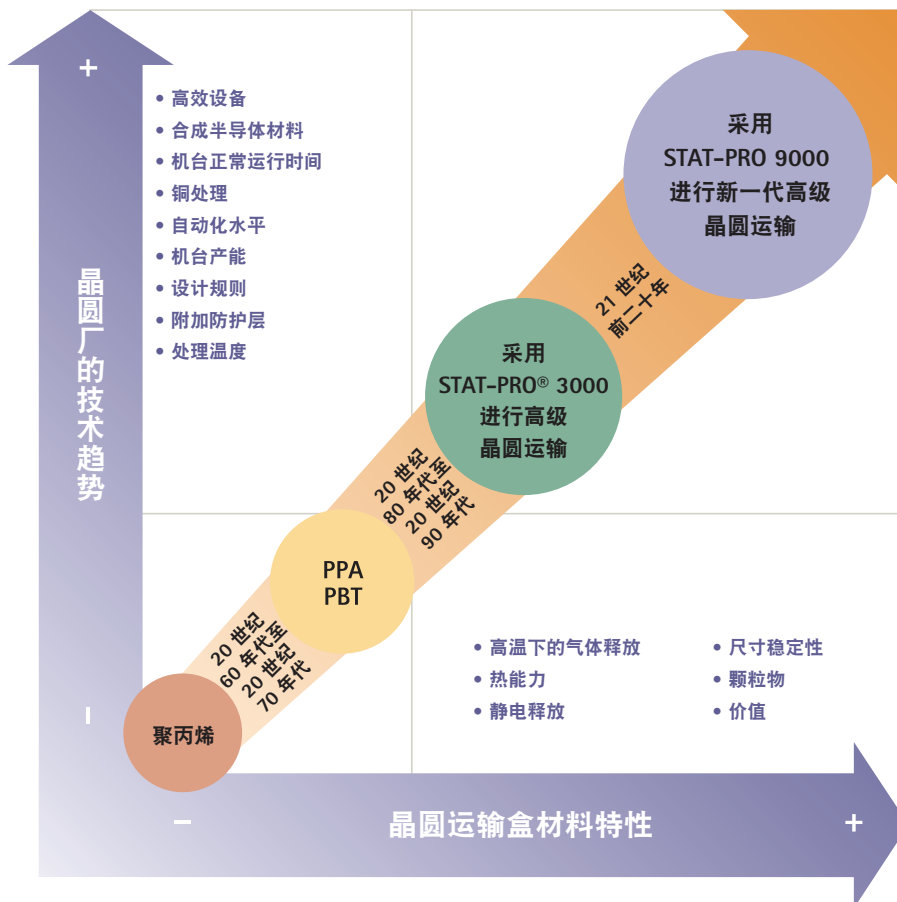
+

• 高效设备
• 合成半导体材料
• 机台正常运行时间
• 铜处理
• 自动化水平
• 机台产能
• 设计规则
• 附加防护层
• 处理温度

晶圆厂的技术趋势

采用
STAT-PRO 9000
进行新一代高级
晶圆运输

21 世纪
前二十年

采用
STAT-PRO® 3000
进行高级
晶圆运输

20 世纪
80 年代至
20 世纪
90 年代

PPA
PBT

20 世纪
60 年代至
20 世纪
70 年代

-

聚丙烯

• 高温下的气体释放
• 热能力
• 静电释放

• 尺寸稳定性
• 颗粒物
• 价值

–

晶圆运输盒材料特性

+